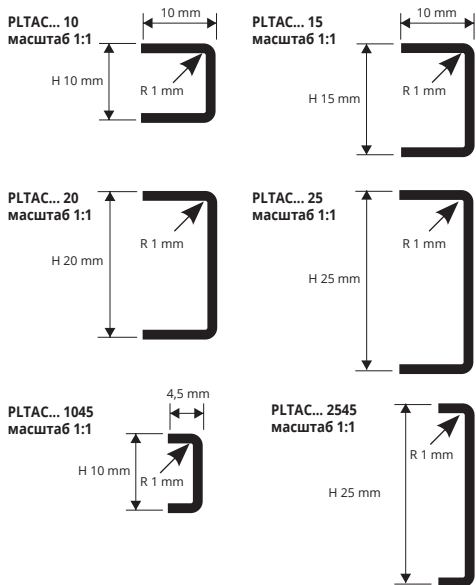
PLTAC... 10
масштаб 1:1

10 mm

H 10 mm

R 1 mm

PLTAC... 15
масштаб 1:1

10 mm

H 15 mm

R 1 mm

PLTAC... 20
масштаб 1:1

H 20 mm

R 1 mm

PLTAC... 25
масштаб 1:1

H 25 mm

R 1 mm

PLTAC... 1045
масштаб 1:1

4,5 mm

H 10 mm

R 1 mm

PLTAC... 2545
масштаб 1:1

H 25 mm

R 1 mm